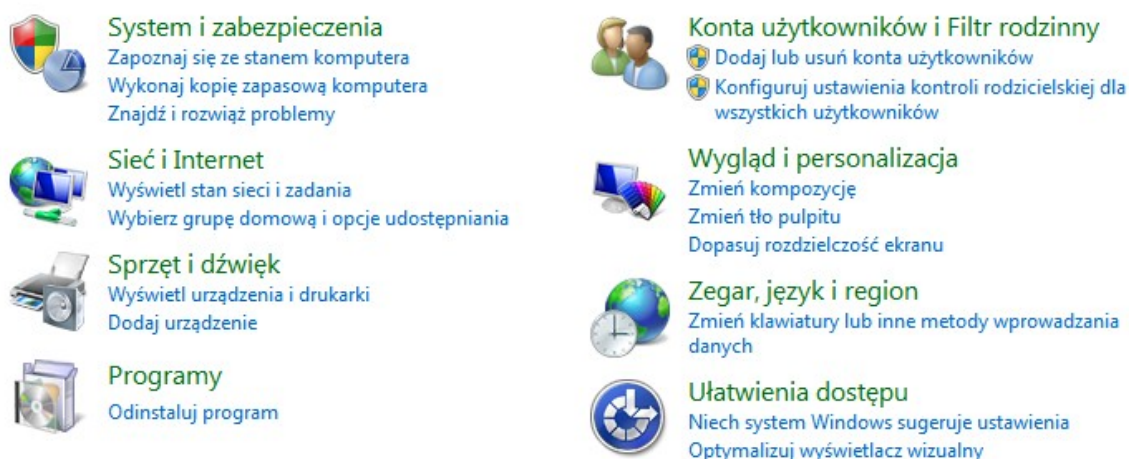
System i zabezpieczenia
Zapoznaj się ze stanem komputera
Wykonaj kopię zapasową komputera
Znajdź i rozwiąż problemy

Sieć i Internet
Wyświetl stan sieci i zadania
Wybierz grupę domową i opcje udostępniania

Sprzęt i dźwięk
Wyświetl urządzenia i drukarki
Dodaj urządzenie

Programy
Odinstaluj program

Konta użytkowników i Filtr rodzinny
Dodaj lub usuń konta użytkowników
Konfiguruj ustawienia kontroli rodzicielskiej dla wszystkich użytkowników

Wygląd i personalizacja
Zmień kompozycję
Zmień tło pulpitu
Dopasuj rozdzielczość ekranu

Zegar, język i region
Zmień klawiatury lub inne metody wprowadzania danych

Ułatwienia dostępu
Niech system Windows sugeruje ustawienia
Optymalizuj wyświetlacz wizualny